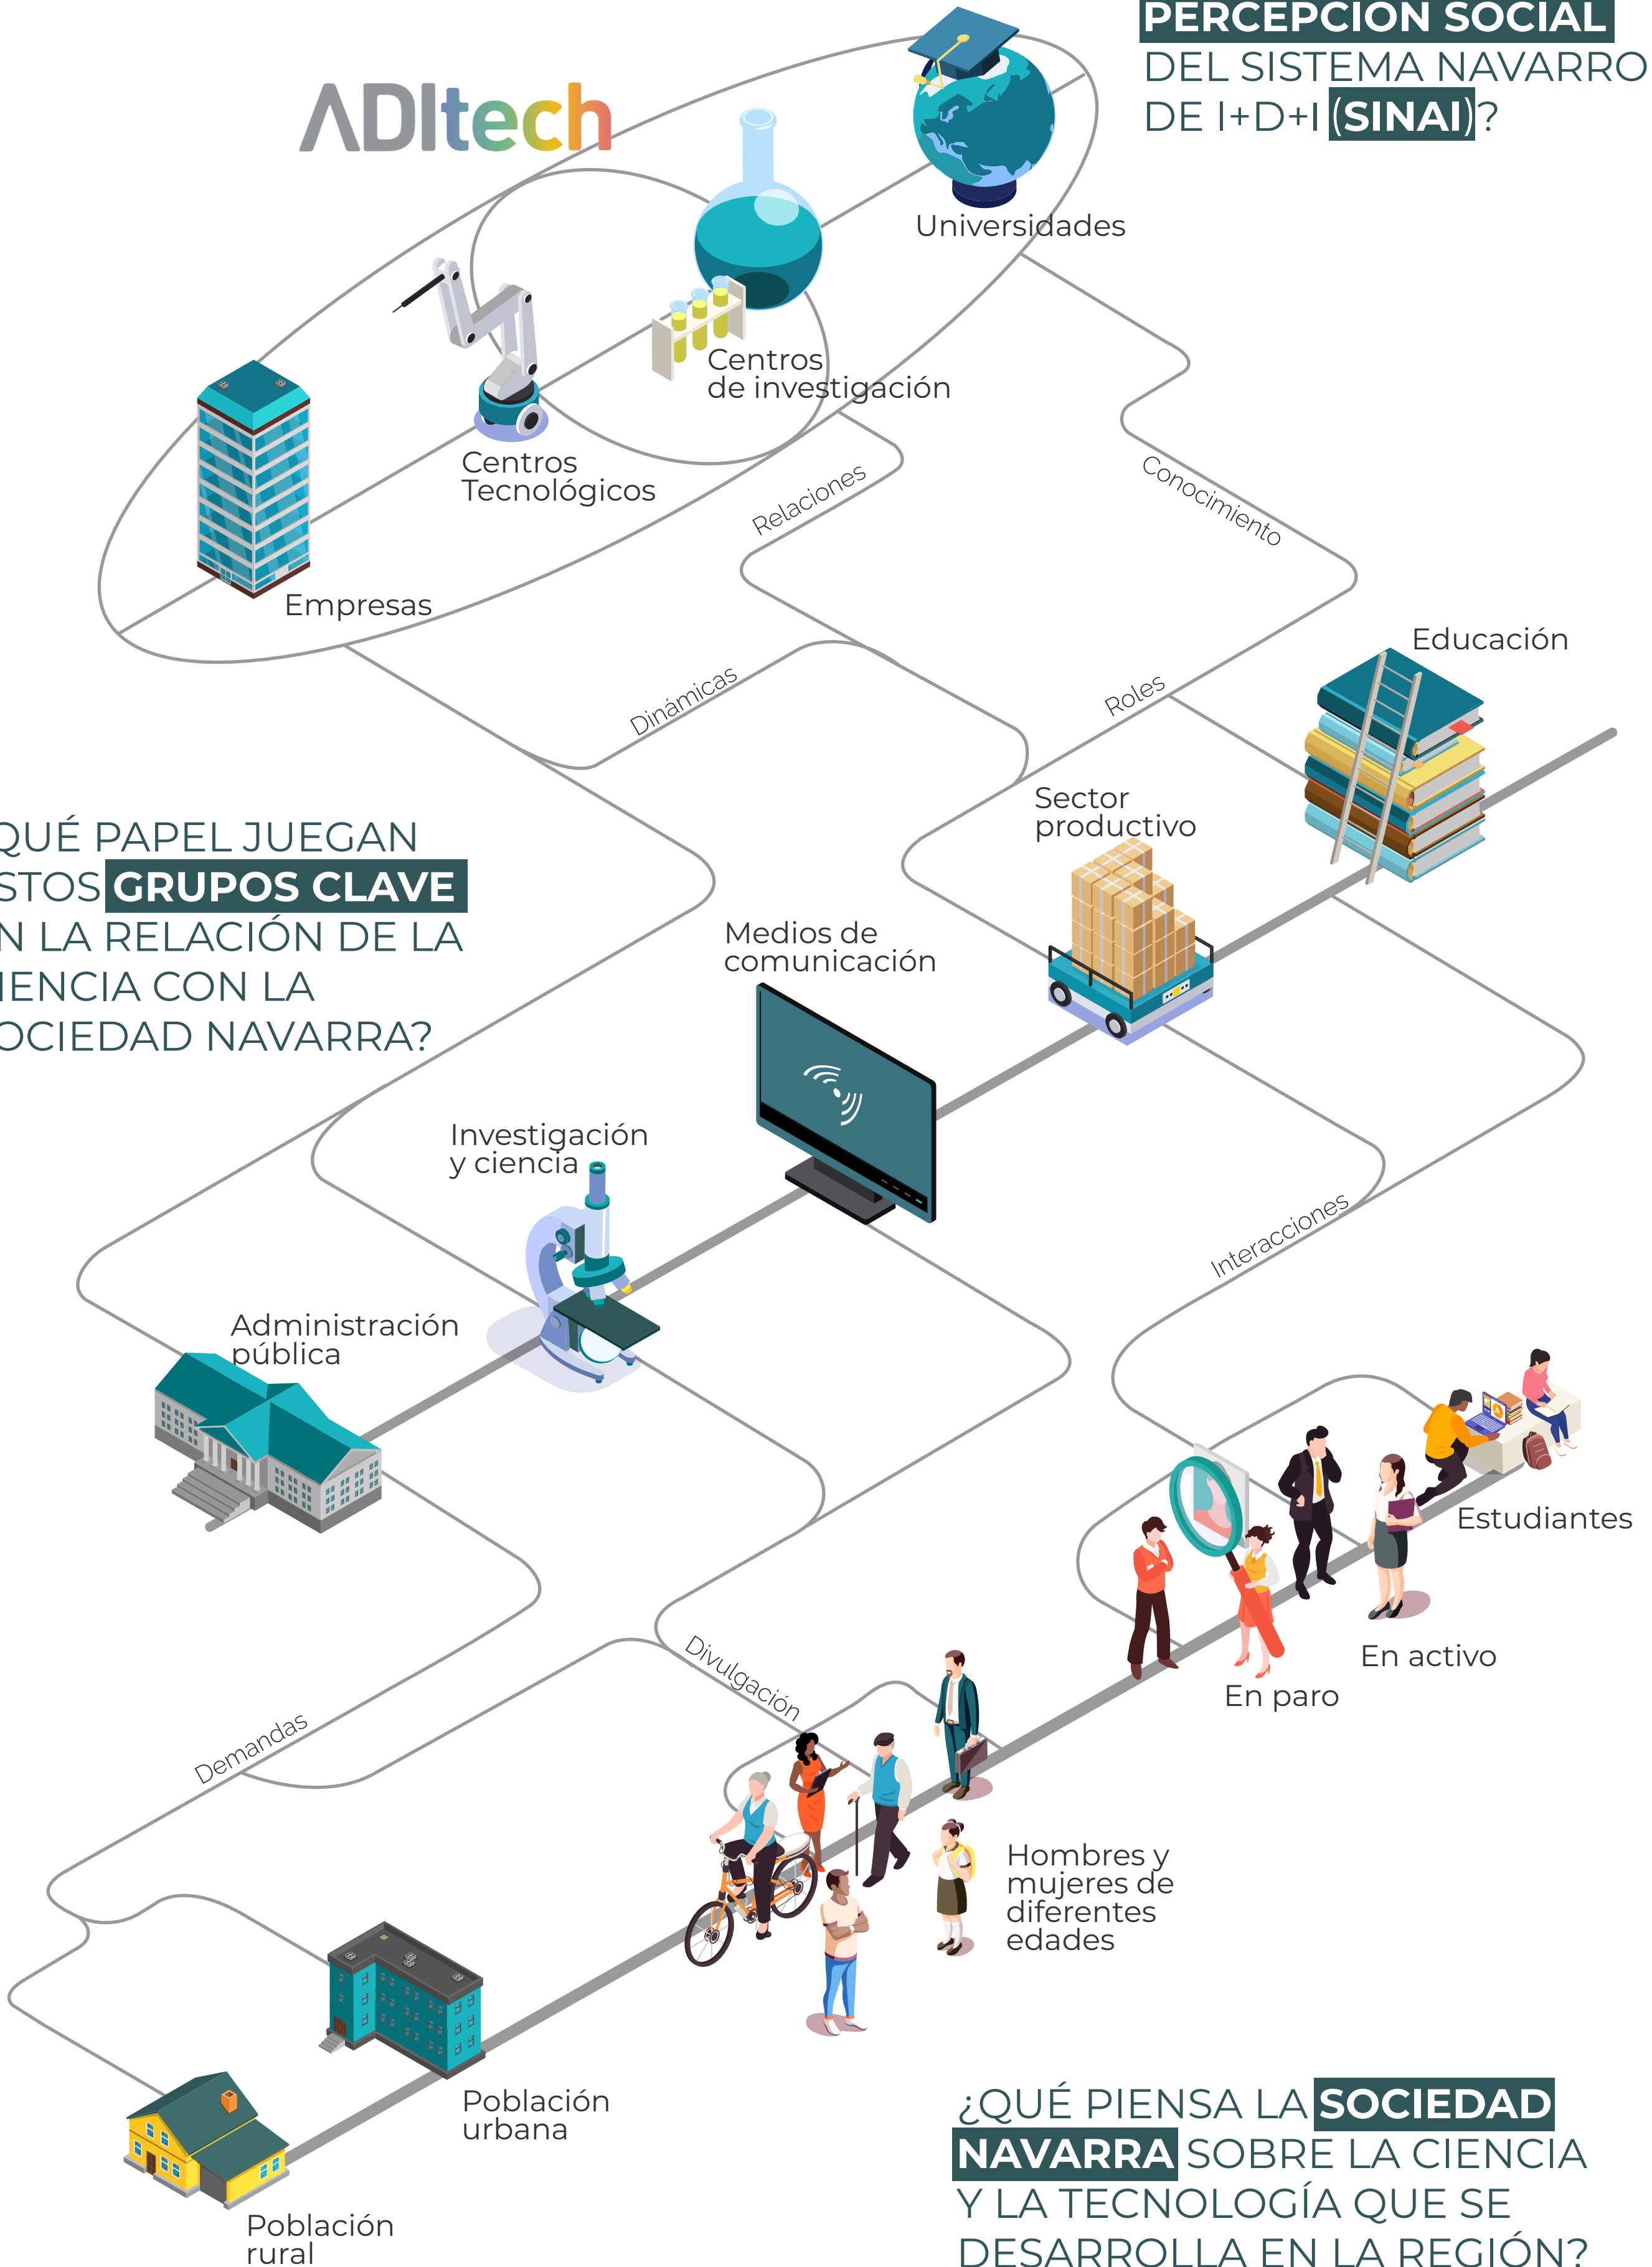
PERCEPCION SOCIAL
DEL SISTEMA NAVARRO DE I+D+I (SINAI)?

ADItech

Universidades

Centros de investigación

Centros Tecnológicos

Empresas

Relaciones

Conocimiento

Dinámicas

Roles

Educación

Sector productivo

QUÉ PAPEL JUEGAN STOS GRUPOS CLAVE N LA RELACIÓN DE LA IENCIA CON LA OCIEDAD NAVARRA?

Medios de comunicación

Investigación y ciencia

Interacciones

Administración pública

Estudiantes

En activo

En paro

Divulgación

Demandas

Hombres y mujeres de diferentes edades

Población urbana

Población rural

¿QUÉ PIENSA LA SOCIEDAD NAVARRA SOBRE LA CIENCIA Y LA TECNOLOGÍA QUE SE DESARROLLA EN LA REGIÓN?